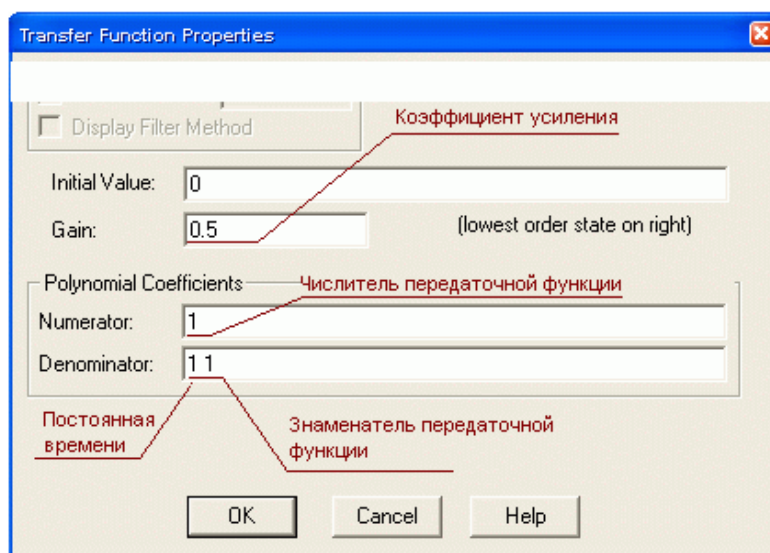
Transfer Function Properties

Display Filter Method

Коэффициент усиления

Initial Value: 0

Gain: 0.5

(lowest order state on right)

Polynomial Coefficients

Числитель передаточной функции

Numerator: 1

Denominator: 1 1

Постоянная времени

Знаменатель передаточной функции

OK

Cancel

Help